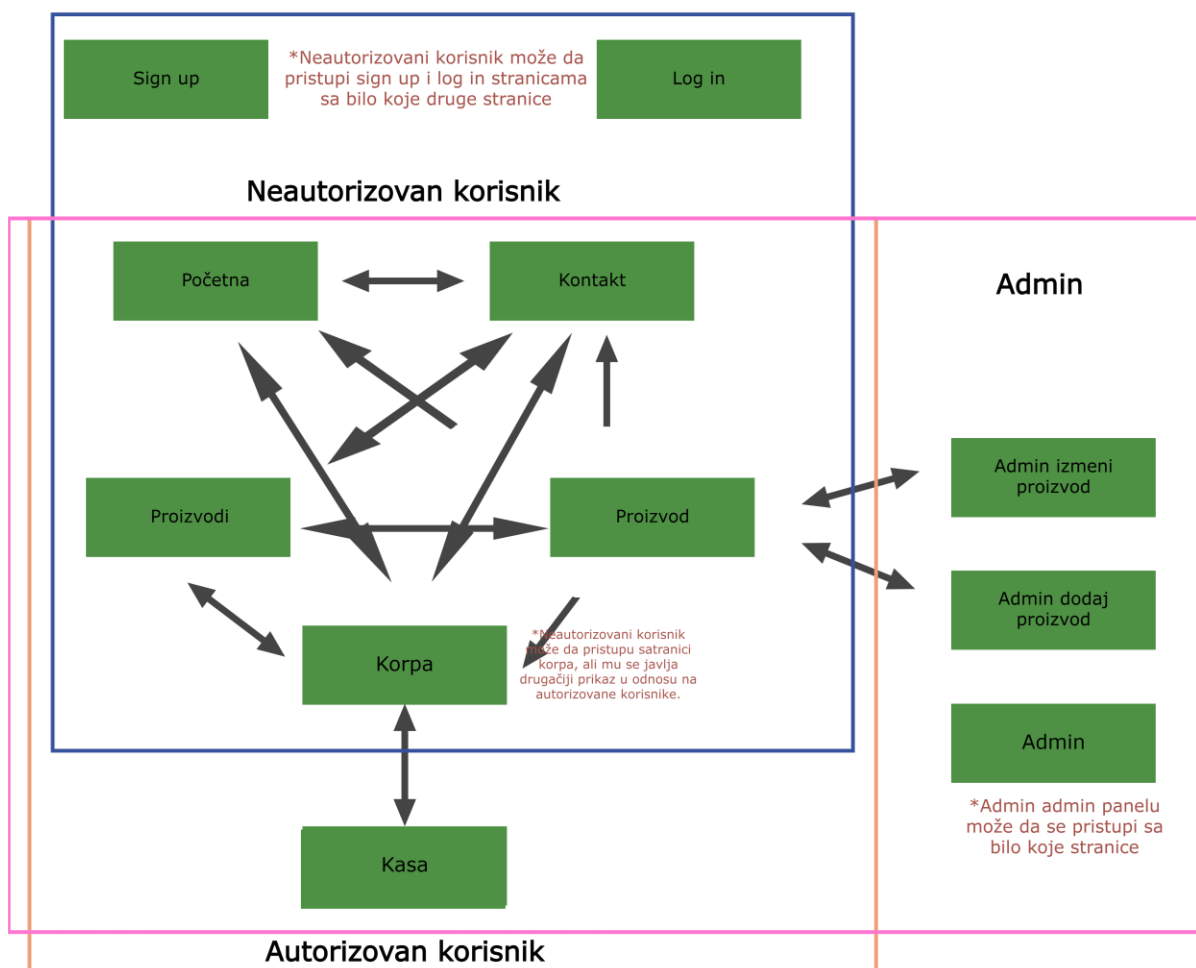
Sign up

*Neautorizovani korisnik može da pristupi sign up i log in stranicama sa bilo koje druge stranice

Log in

Neautorizovan korisnik

Početna

Kontakt

Admin

Proizvodi

Proizvod

Admin izmeni proizvod

Admin dodaj proizvod

Korpa

*Neautorizovani korisnik može da pristupu satranici korpa, ali mu se javlja drugačiji prikaz u odnosu na autorizovane korisnike.

Admin

*Admin admin panelu može da se pristupi sa bilo koje stranice

Kasa

Autorizovan korisnik